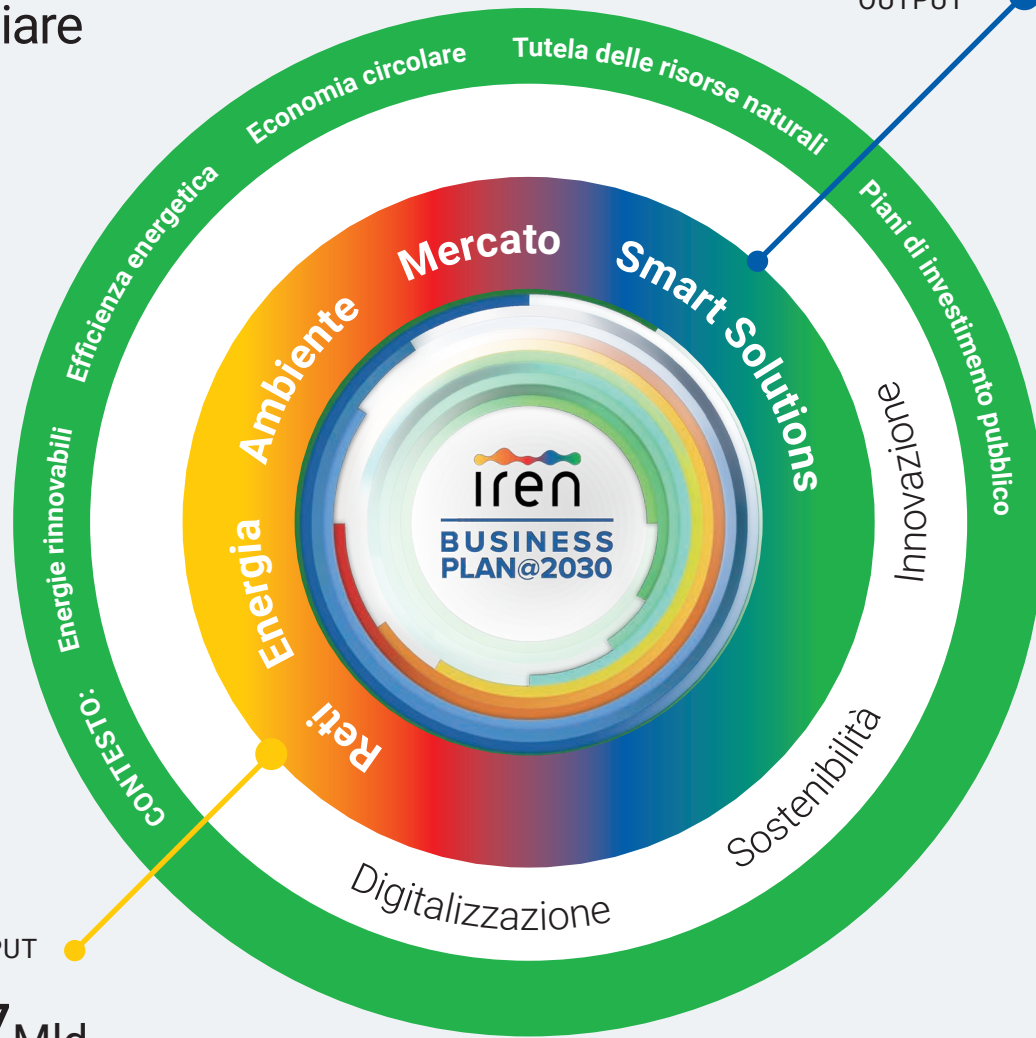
iare

OUTPUT

CONTESTO: Energie rinnovabili Efficienza energetica Economia circolare Tutela delle risorse naturali Piani di investimento pubblico

Mercato
Smart Solutions
Ambiente
Energia
Reti

Innovazione
Sostenibilità
Digitalizzazione

iren
BUSINESS PLAN@2030

PUT

7 Mld